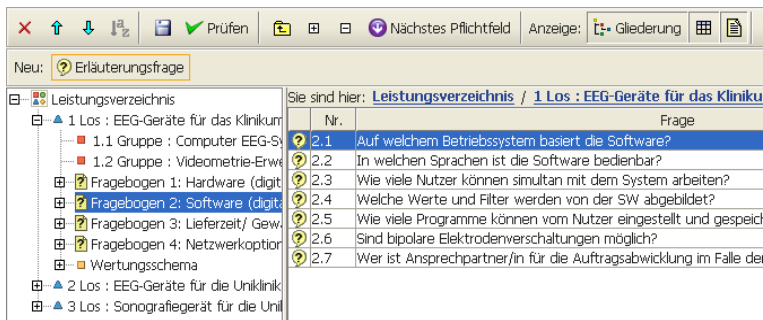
Prüfen Nächstes Pflichtfeld Anzeige: Gliederung

Neu: Erläuterungsfrage

Leistungsverzeichnis
1 Los : EEG-Geräte für das Klinikum
1.1 Gruppe : Computer EEG-Sy
1.2 Gruppe : Videometrie-Erwe
Fragebogen 1: Hardware (digit
Fragebogen 2: Software (digita
Fragebogen 3: Lieferzeit/ Gew
Fragebogen 4: Netzwerkoption
Wertungsschema
2 Los : EEG-Geräte für die Uniklinik
3 Los : Sonografiegerät für die Unil

Sie sind hier: Leistungsverzeichnis / 1 Los : EEG-Geräte für das Klinikum

| Nr. | Frage |
|---|---|
| 2.1 | Auf welchem Betriebssystem basiert die Software? |
| 2.2 | In welchen Sprachen ist die Software bedienbar? |
| 2.3 | Wie viele Nutzer können simultan mit dem System arbeiten? |
| 2.4 | Welche Werte und Filter werden von der SW abgebildet? |
| 2.5 | Wie viele Programme können vom Nutzer eingestellt und gespeich |
| 2.6 | Sind bipolare Elektrodenverschaltungen möglich? |
| 2.7 | Wer ist Ansprechpartner/in für die Auftragsabwicklung im Falle der |